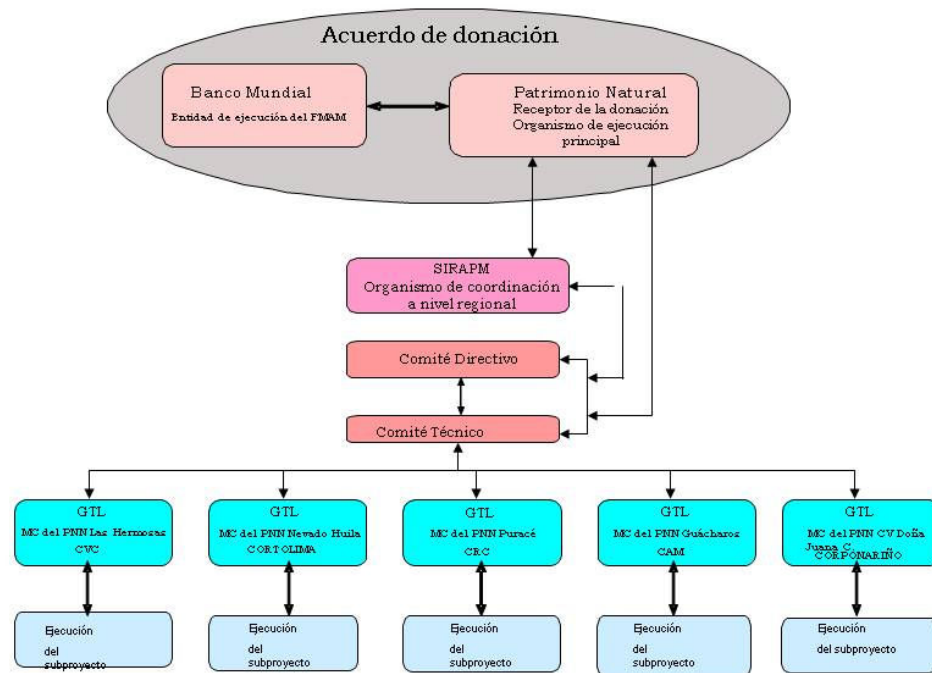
Acuerdo de donación

Banco Mundial
Entidad de ejecución del FMAM

Patrimonio Natural
Receptor de la donación
Organismo de ejecución principal

SIRAPM
Organismo de coordinación a nivel regional

Comité Directivo

Comité Técnico

GTL
MC del PNN Las Hermosas
CVC

GTL
MC del PNN Nevado Huila
CORTOLIMA

GTL
MC del PNN Puracé
CRC

GTL
MC del PNN Guácharos
CAM

GTL
MC del PNN CV Doña Juana C
CORPONARIÑO

Ejecución del subproyecto

Ejecución del subproyecto

Ejecución del subproyecto

Ejecución del subproyecto

Ejecución del subproyecto